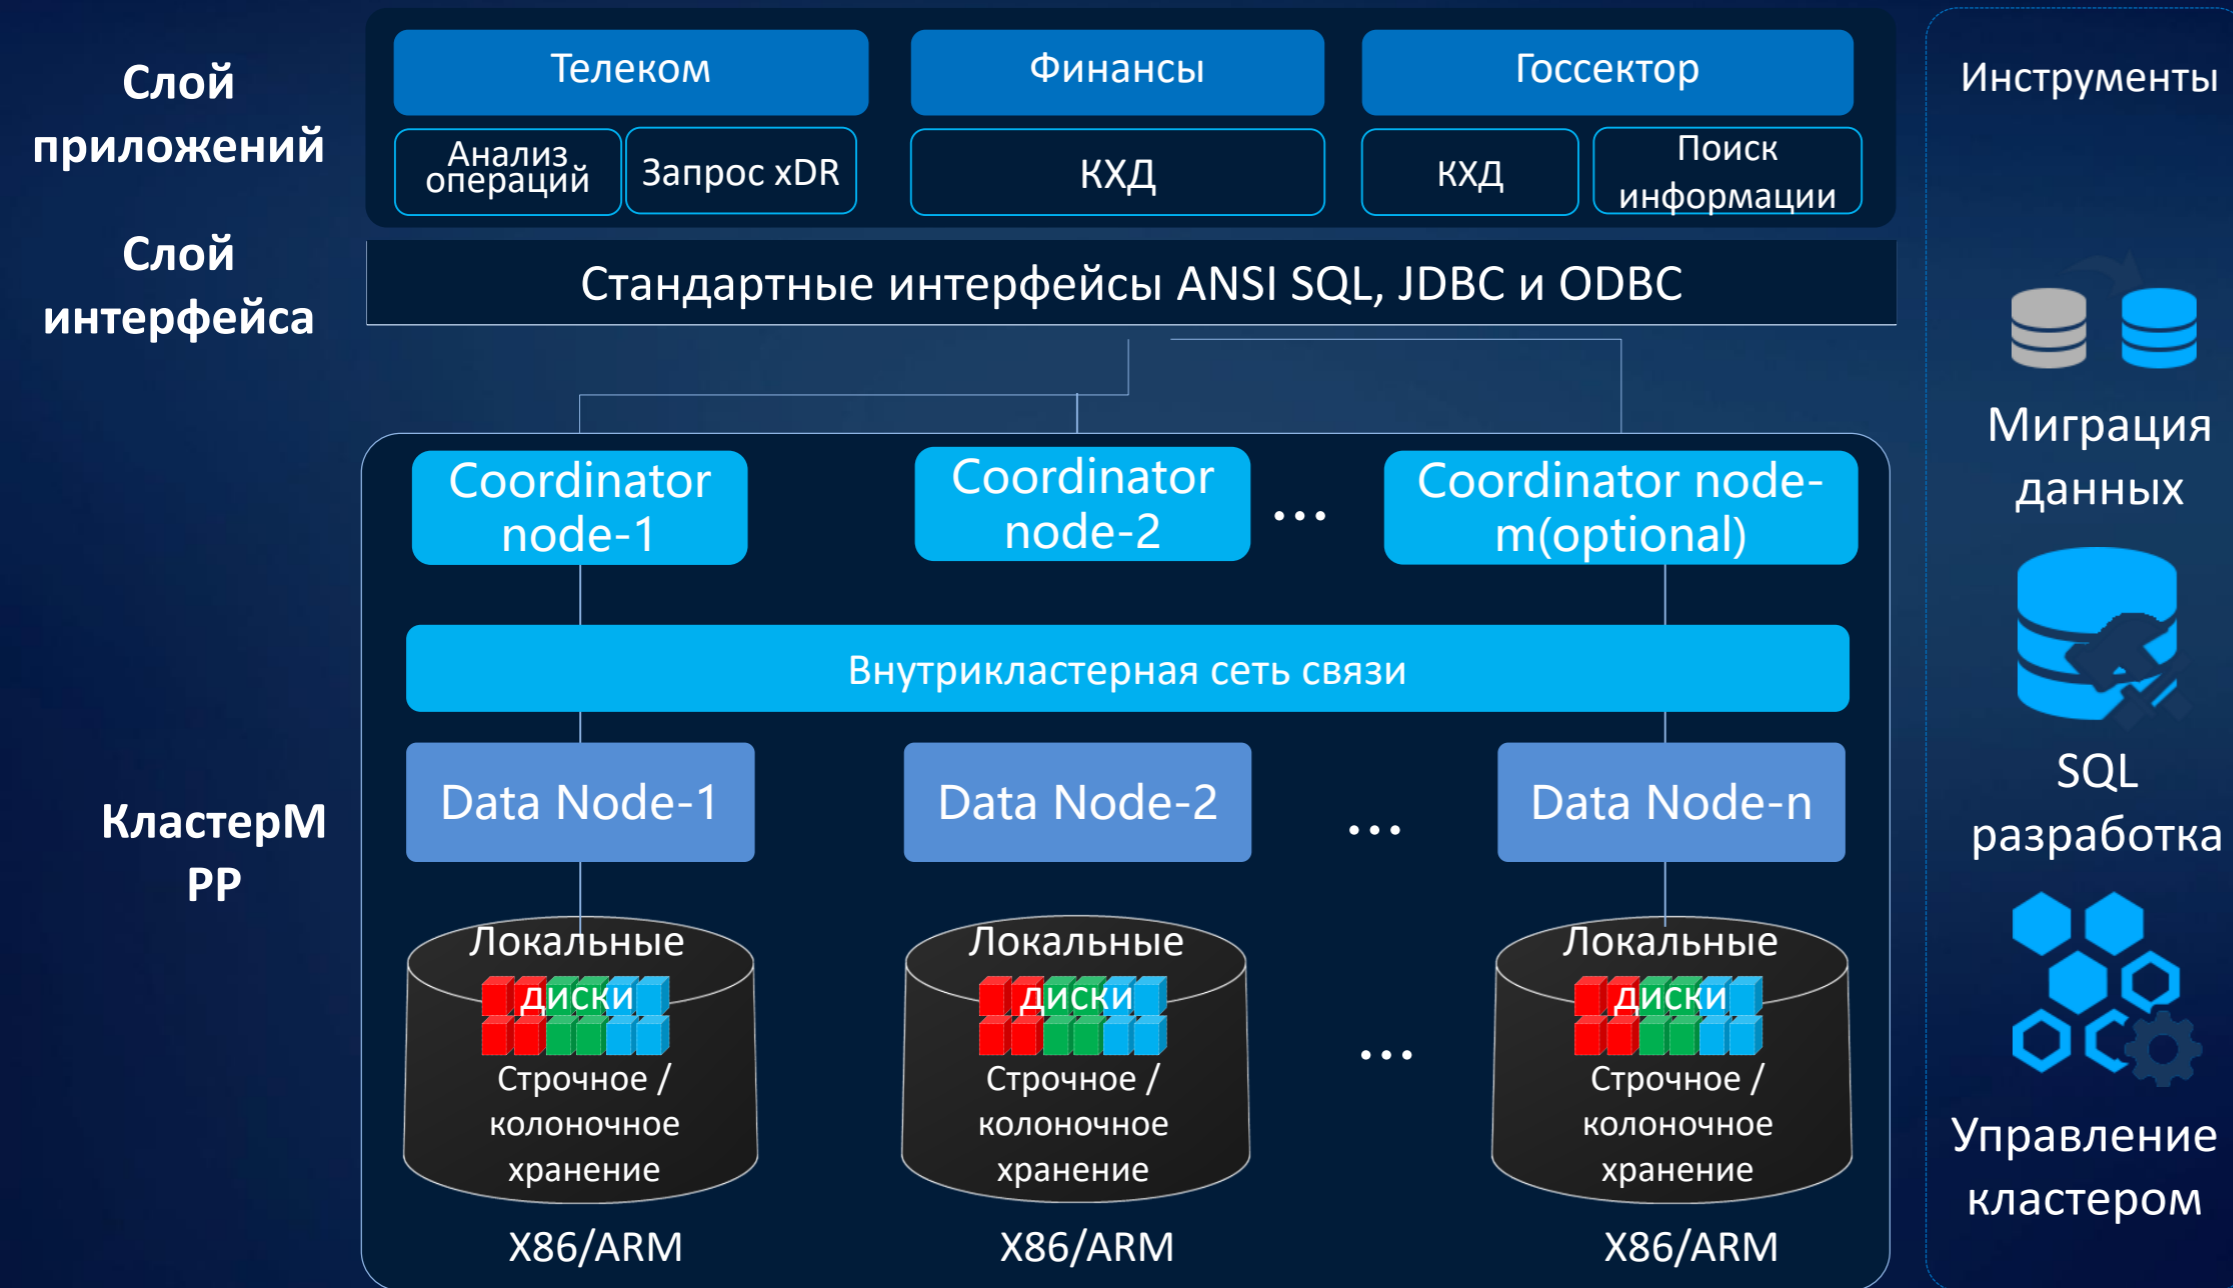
Слой приложений

Телеком

Анализ операций

Запрос xDR

Финансы

КХД

Госсектор

КХД

Поиск информации

Инструменты

Слой интерфейса

Стандартные интерфейсы ANSI SQL, JDBC и ODBC

Миграция данных

КластерМ РР

Coordinator node-1

Coordinator node-2

...

Coordinator node-m(optional)

Внутрикластерная сеть связи

SQL разработка

Data Node-1

Data Node-2

...

Data Node-n

Локальные диски

Строчное / колоночное хранение

Локальные диски

Строчное / колоночное хранение

...

Локальные диски

Строчное / колоночное хранение

Управление кластером

X86/ARM

X86/ARM

X86/ARM